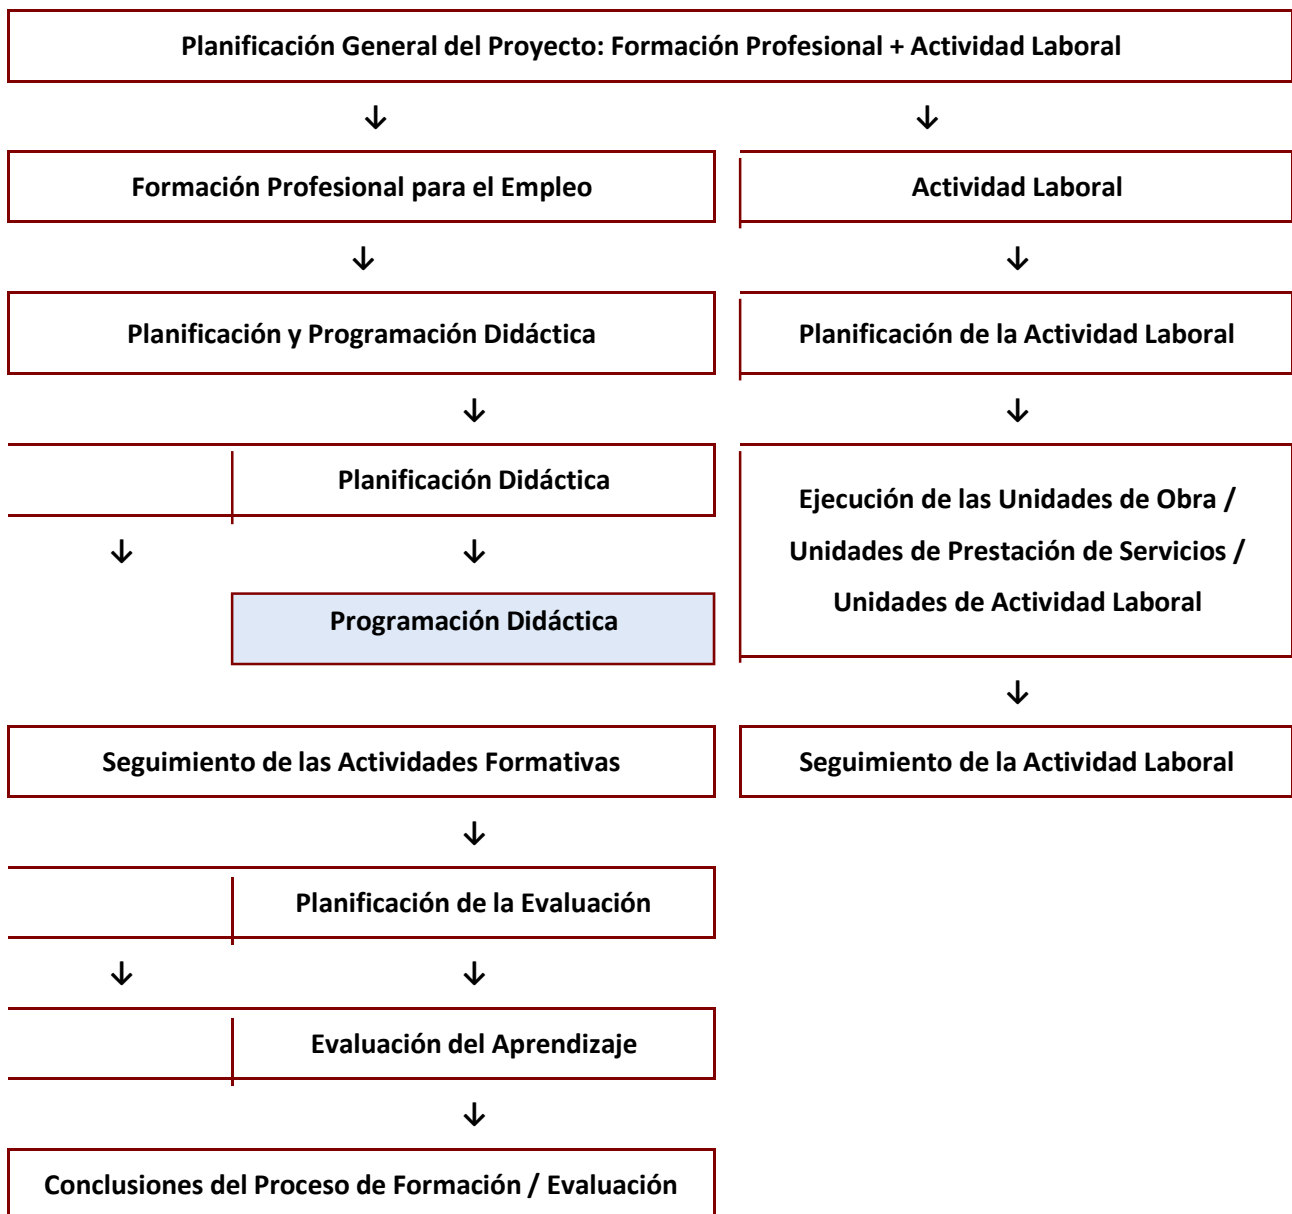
Planificación General del Proyecto: Formación Profesional + Actividad Laboral

Formación Profesional para el Empleo

Actividad Laboral

Planificación y Programación Didáctica

Planificación de la Actividad Laboral

Planificación Didáctica

Ejecución de las Unidades de Obra / Unidades de Prestación de Servicios / Unidades de Actividad Laboral

Programación Didáctica

Seguimiento de las Actividades Formativas

Seguimiento de la Actividad Laboral

Planificación de la Evaluación

Evaluación del Aprendizaje

Conclusiones del Proceso de Formación / Evaluación